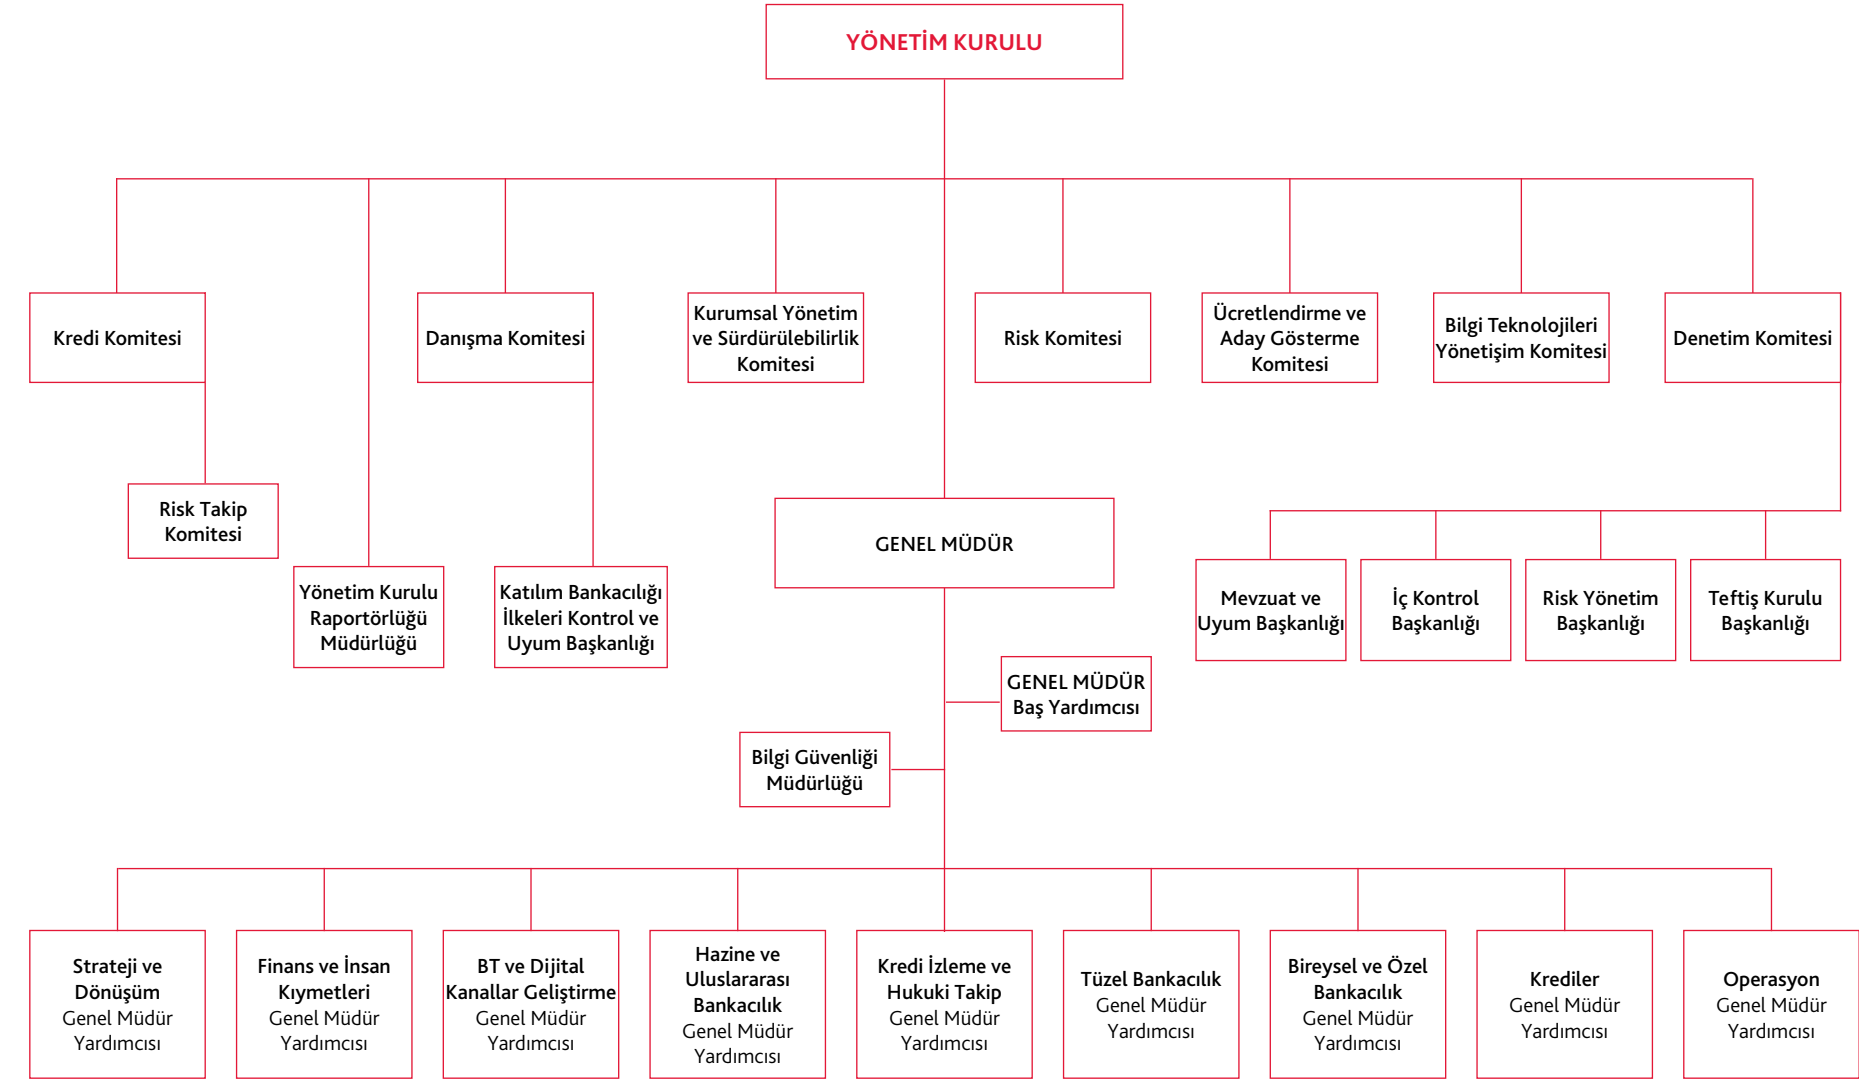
YÖNETİM KURULU

Kredi Komitesi

Danışma Komitesi

Kurumsal Yönetim ve Sürdürülebilirlik Komitesi

Risk Komitesi

Ücretlendirme ve Aday Gösterme Komitesi

Bilgi Teknolojileri Yönetişim Komitesi

Denetim Komitesi

Risk Takip Komitesi

Yönetim Kurulu Raportörlüğü Müdürlüğü

Katılım Bankacılığı İlkeleri Kontrol ve Uyum Başkanlığı

GENEL MÜDÜR

Mevzuat ve Uyum Başkanlığı

İç Kontrol Başkanlığı

Risk Yönetim Başkanlığı

Teftiş Kurulu Başkanlığı

GENEL MÜDÜR Baş Yardımcısı

Bilgi Güvenliği Müdürlüğü

Strateji ve Dönüşüm Genel Müdür Yardımcısı

Finans ve İnsan Kıymetleri Genel Müdür Yardımcısı

BT ve Dijital Kanallar Geliştirme Genel Müdür Yardımcısı

Hazine ve Uluslararası Bankacılık Genel Müdür Yardımcısı

Kredi İzleme ve Hukuki Takip Genel Müdür Yardımcısı

Tüzel Bankacılık Genel Müdür Yardımcısı

Bireysel ve Özel Bankacılık Genel Müdür Yardımcısı

Krediler Genel Müdür Yardımcısı

Operasyon Genel Müdür Yardımcısı